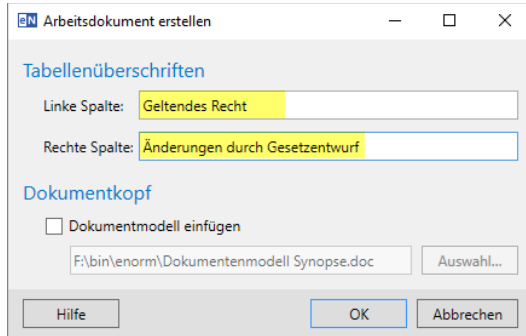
eN Arbeitsdokument erstellen

Tabellenüberschriften

Linke Spalte: Geltendes Recht

Rechte Spalte: Änderungen durch Gesetzentwurf

Dokumentkopf

Dokumentmodell einfügen

F:\bin\enorm\Dokumentenmodell Synopse.doc

Auswahl...

Hilfe

OK

Abbrechen